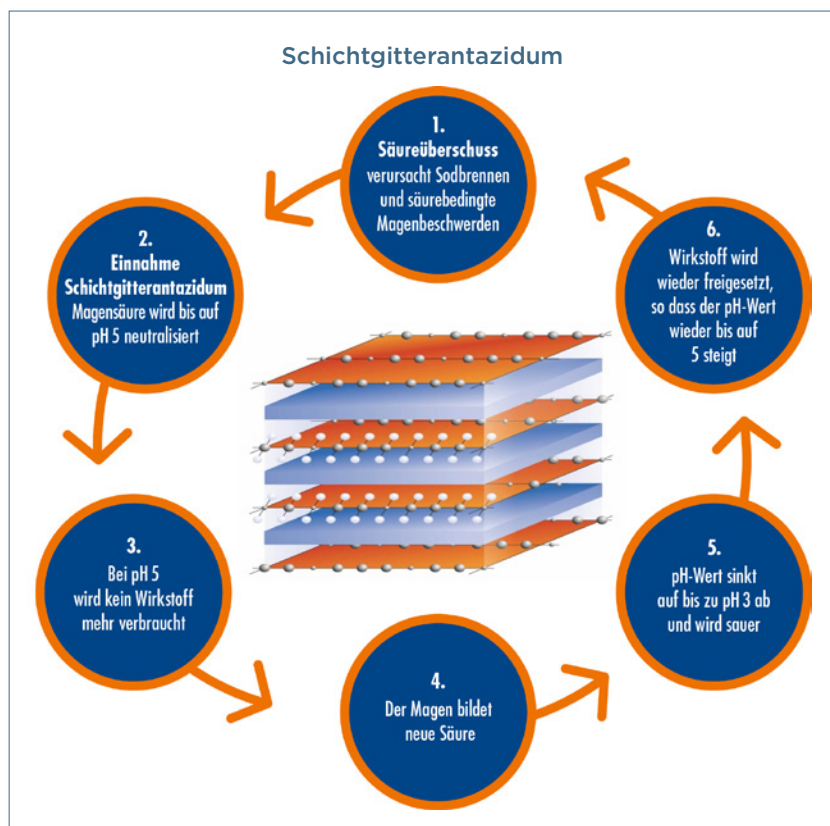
Schichtgitterantazidum

1.
Säureüberschuss
verursacht Sodbrennen und säurebedingte Magenbeschwerden

2.
Einnahme Schichtgitterantazidum
Magensäure wird bis auf pH 5 neutralisiert

3.
Bei pH 5 wird kein Wirkstoff mehr verbraucht

4.
Der Magen bildet neue Säure

5.
pH-Wert sinkt auf bis zu pH 3 ab und wird sauer

6.
Wirkstoff wird wieder freigesetzt, so dass der pH-Wert wieder bis auf 5 steigt